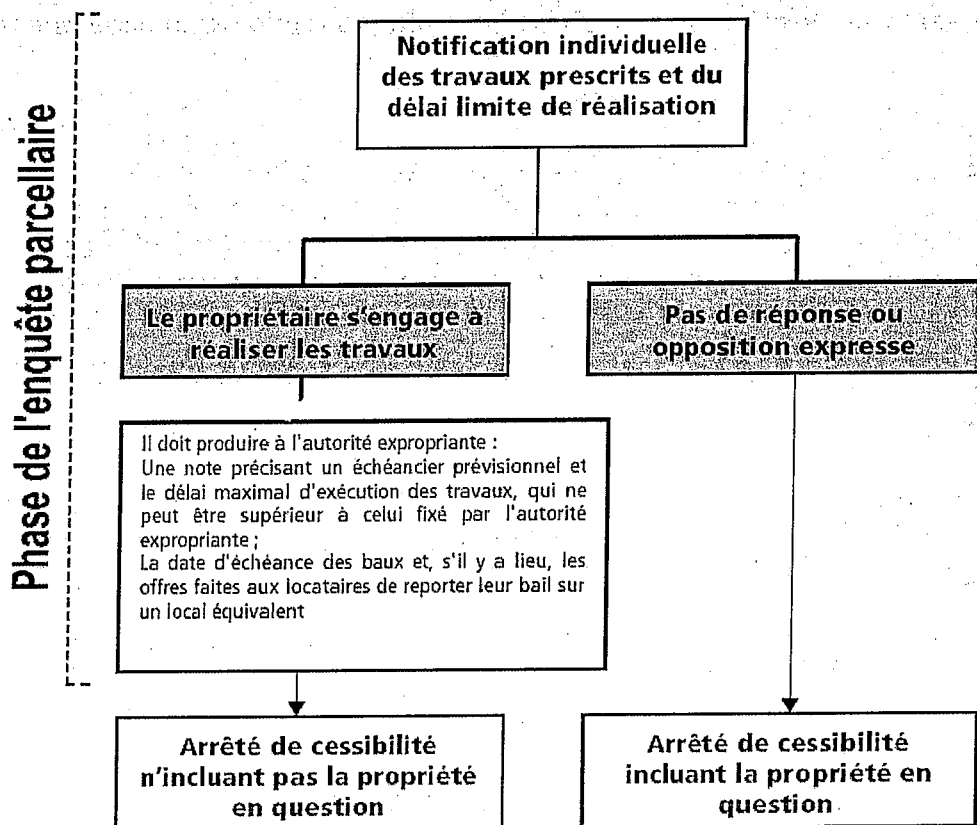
Phase de l'enquête parcellaire

Notification individuelle des travaux prescrits et du délai limite de réalisation

Le propriétaire s'engage à réaliser les travaux

Pas de réponse ou opposition expresse

Il doit produire à l'autorité expropriante :
Une note précisant un échéancier prévisionnel et le délai maximal d'exécution des travaux, qui ne peut être supérieur à celui fixé par l'autorité expropriante ;
La date d'échéance des baux et, s'il y a lieu, les offres faites aux locataires de reporter leur bail sur un local équivalent

Arrêté de cessibilité n'incluant pas la propriété en question

Arrêté de cessibilité incluant la propriété en question